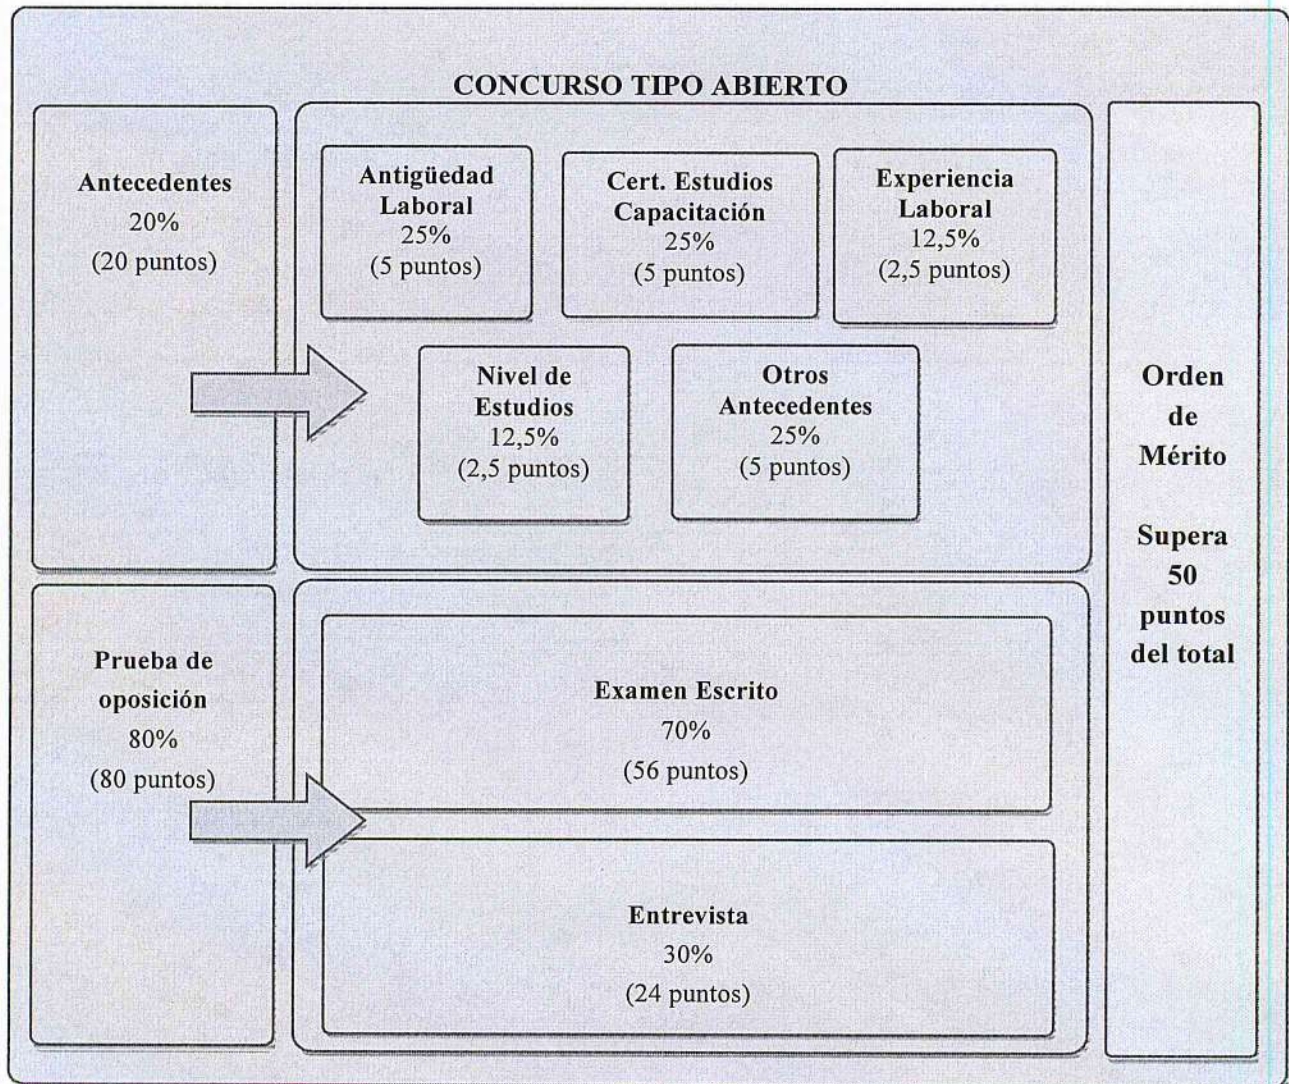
CONCURSO TIPO ABIERTO

Antecedentes
20%
(20 puntos)

Antigüedad Laboral
25%
(5 puntos)

Cert. Estudios Capacitación
25%
(5 puntos)

Experiencia Laboral
12,5%
(2,5 puntos)

Nivel de Estudios
12,5%
(2,5 puntos)

Otros Antecedentes
25%
(5 puntos)

Orden de Mérito

Supera 50 puntos del total

Prueba de oposición
80%
(80 puntos)

Examen Escrito
70%
(56 puntos)

Entrevista
30%
(24 puntos)